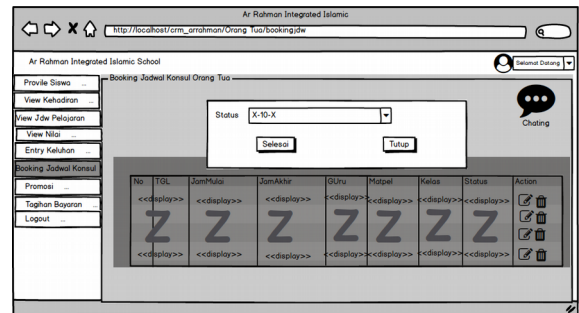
Ar Rahman Integrated Islamic

http://localhost/crm_arrahman/Orang Tua/bookingjdw

Ar Rahman Integrated Islamic School

Selamat Datang

Provile Siswa ...
View Kehadiran ...
View Jdw Pelajaran
View Nilai ...
Entry Keluhan ...
Booking Jadwal Konsul
Promosi ...
Tagihan Bayaran ...
Logout ...

Booking Jadwal Konsul Orang Tua

Chating

Status X-10-X

Selesai Tutup

| No | TGL | JamMulai | JamAkhir | GUru | Matpel | Kelas | Status | Action |
|---|---|---|---|---|---|---|---|---|
| <<display>> | | <<display>> | <<display>> | <<display>> | <<display>> | <<display>> | <<display>> | |
| <<display>> | | <<display>> | <<display>> | <<display>> | <<display>> | <<display>> | <<display>> | |